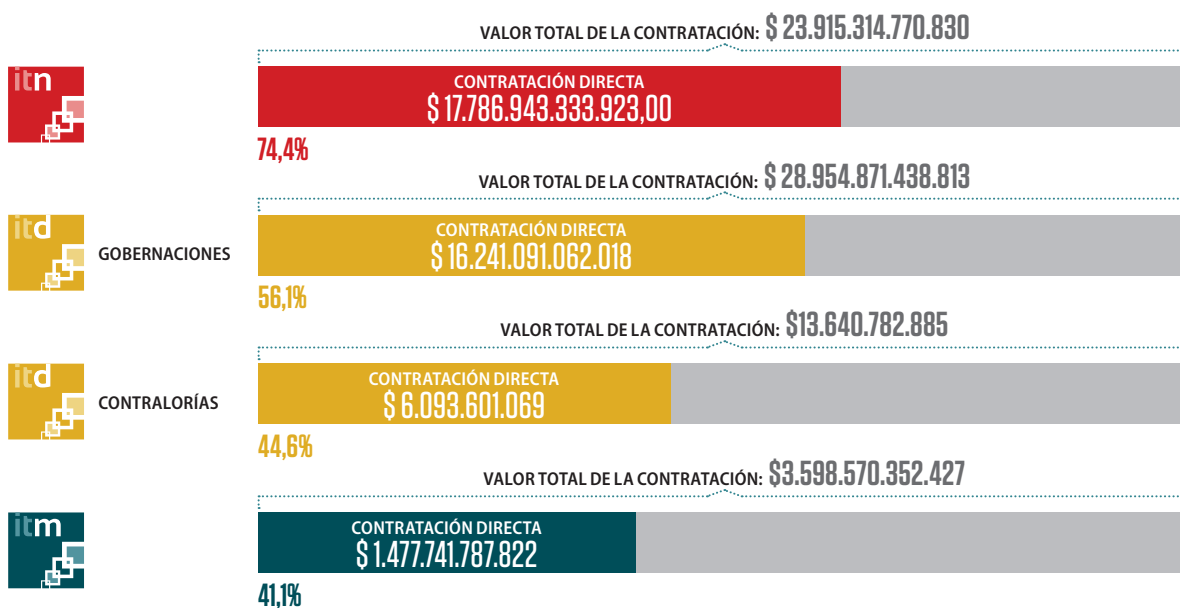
VALOR TOTAL DE LA CONTRATACIÓN: $ 23.915.314.770.830

itn

CONTRATACIÓN DIRECTA
$ 17.786.943.333.923,00

74,4%

VALOR TOTAL DE LA CONTRATACIÓN: $ 28.954.871.438.813

itd

GOBERNACIONES

CONTRATACIÓN DIRECTA
$ 16.241.091.062.018

56,1%

VALOR TOTAL DE LA CONTRATACIÓN: $13.640.782.885

itd

CONTRALORÍAS

CONTRATACIÓN DIRECTA
$ 6.093.601.069

44,6%

VALOR TOTAL DE LA CONTRATACIÓN: $3.598.570.352.427

itm

CONTRATACIÓN DIRECTA
$ 1.477.741.787.822

41,1%